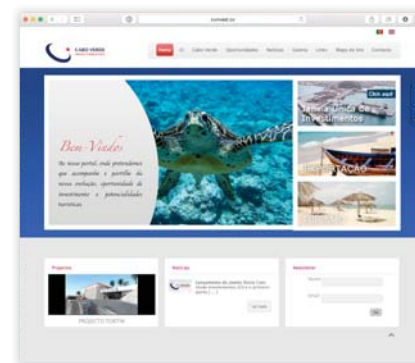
CABO VERDE

Home | CI | Cabo Verde | Oportunidades | Noticias | Galeria | Links | Mapa do Site | Contacto

Bem Vindos

No nosso portal, onde pretendemos que acompanhe o portfolio do nosso evolução: oportunidade de investimento e potencialidades turísticas.

Click aqui!

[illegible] Investimentos

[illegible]ÇÃO

Projectos

PROJECTO TORTIA

Notícias

Lançamento do Jornal Boca Cabo Verde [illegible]

Ver mais

Newsletter

Nome

Email

OK